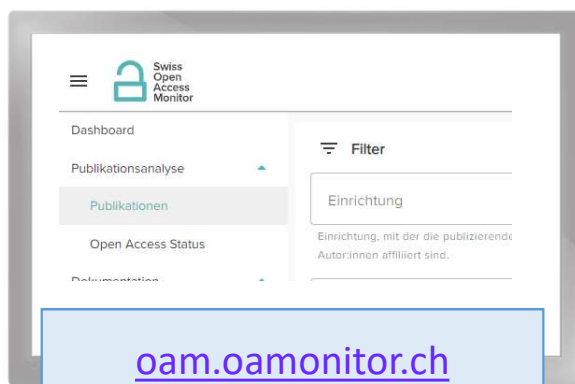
Swiss Open Access Monitor

Dashboard

Publikationsanalyse

Publikationen

Open Access Status

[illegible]

Filter

Einrichtung

Einrichtung, mit der die publizierende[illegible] Autor:innen affiliiert sind.

oam.oamonitor.ch